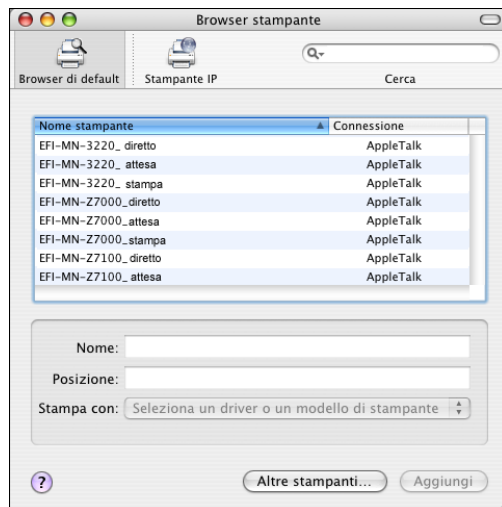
Browser stampante

Browser di default

Stampante IP

Cerca

| Nome stampante | Connessione |
|---|---|
| EFI-MN-3220_ diretto | AppleTalk |
| EFI-MN-3220_ attesa | AppleTalk |
| EFI-MN-3220_ stampa | AppleTalk |
| EFI-MN-Z7000_diretto | AppleTalk |
| EFI-MN-Z7000_attesa | AppleTalk |
| EFI-MN-Z7000_stampa | AppleTalk |
| EFI-MN-Z7100_ diretto | AppleTalk |
| EFI-MN-Z7100_ attesa | AppleTalk |

Nome:

Posizione:

Stampa con: Seleziona un driver o un modello di stampante

?

Altre stampanti...

Aggiungi